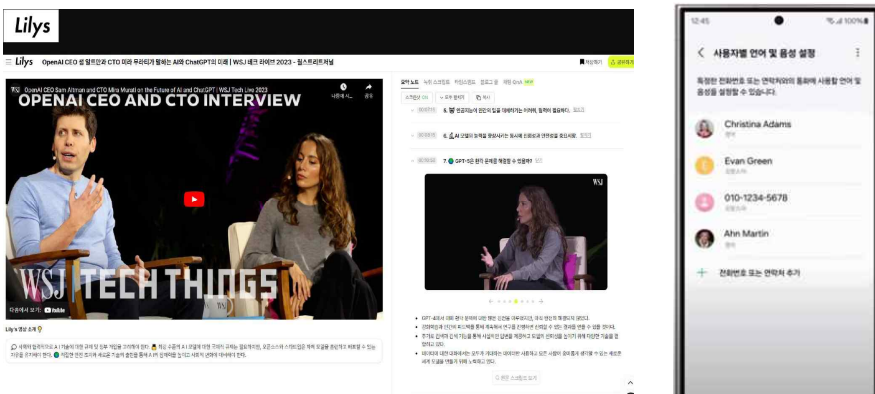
Lilys

Lilys OpenAI CEO 샘 알트만과 CTO 미라 무라티가 말하는 AI와 ChatGPT의 미래 | WSJ 테크 라이브 2023 - 월스트리트저널

OpenAI CEO Sam Altman and CTO Mira Murati on the Future of AI and ChatGPT | WSJ Tech Live 2023

OPENAI CEO AND CTO INTERVIEW

WSJ TECH THINGS

YouTube

요약 노트

5. 인공지능의 안전성과 미래

6. AI 모델의 능력

7. GPT-5

WSJ

12:45

사용자별 언어 및 음성 설정

특정한 전화번호 또는 연락처의 통화에 사용할 언어 및 음성을 설정할 수 있습니다.

Christina Adams

Evan Green

010-1234-5678

Ahn Martin

전화번호 또는 연락처 추가